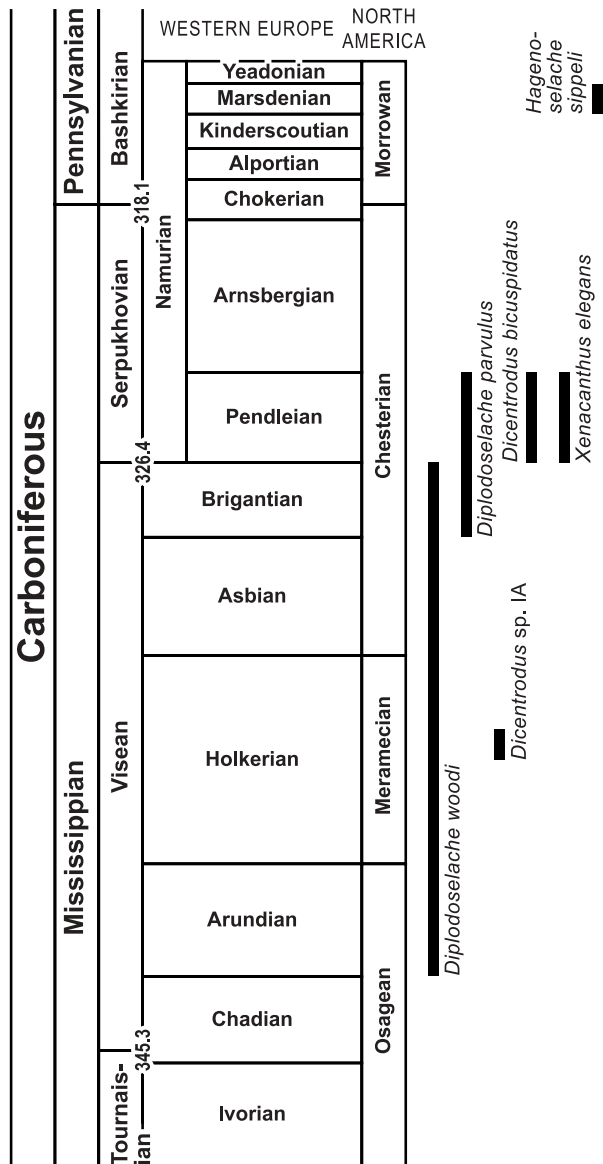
Carboniferous

Pennsylvanian

Mississippian

Bashkirian

Serpukhovian

Visean

Tournaisian

318.1

326.4

345.3

Namurian

WESTERN EUROPE

NORTH AMERICA

Yeadonian

Marsdenian

Kinderscoutian

Alportian

Chokerian

Arnsbergian

Pendleian

Brigantian

Asbian

Holkerian

Arundian

Chadian

Ivorian

Morrowan

Chesterian

Meramecian

Osagean

Hageno-selache sippeli

Diplodoselache parvulus

Dicentrodus bicuspidatus

Xenacanthus elegans

Dicentrodus sp. IA

Diplodoselache woodi